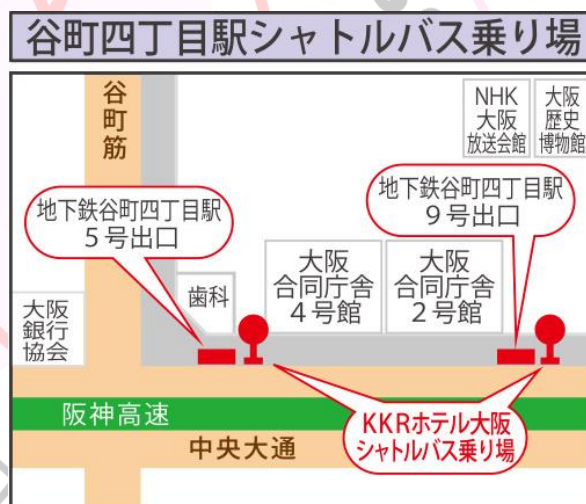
谷町四丁目駅シャトルバス乗り場

谷町筋

NHK 大阪 放送会館

大阪 歴史 博物館

地下鉄谷町四丁目駅 5号出口

地下鉄谷町四丁目駅 9号出口

大阪 合同庁舎 4号館

大阪 合同庁舎 2号館

歯科

大阪 銀行 協会

阪神高速

中央大通

KKRホテル大阪 シャトルバス乗り場